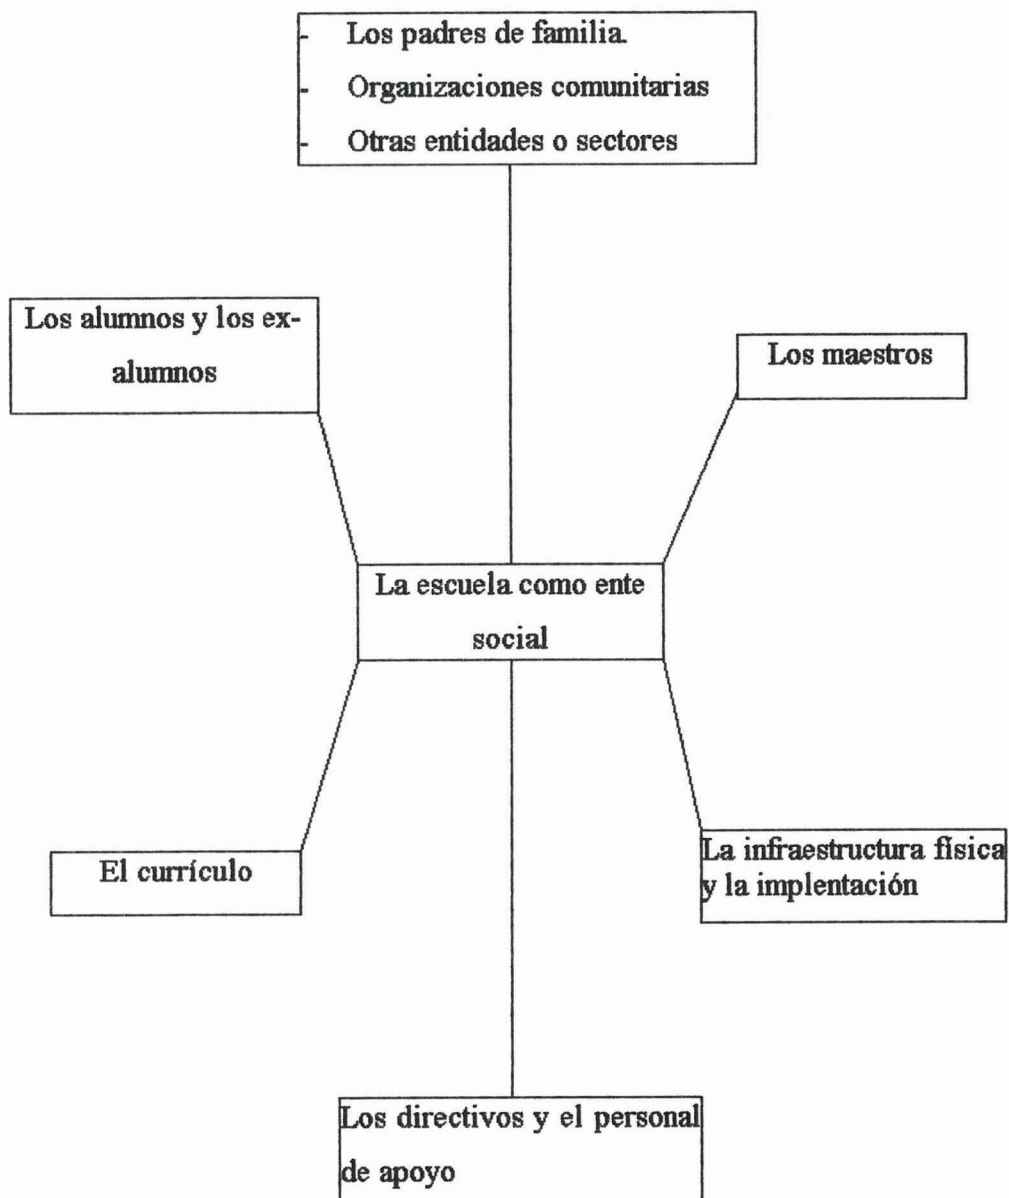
- Los padres de familia.
- Organizaciones comunitarias
- Otras entidades o sectores

Los alumnos y los ex-alumnos

Los maestros

La escuela como ente social

El currículo

La infraestructura fisica y la implentación

Los directivos y el personal de apoyo